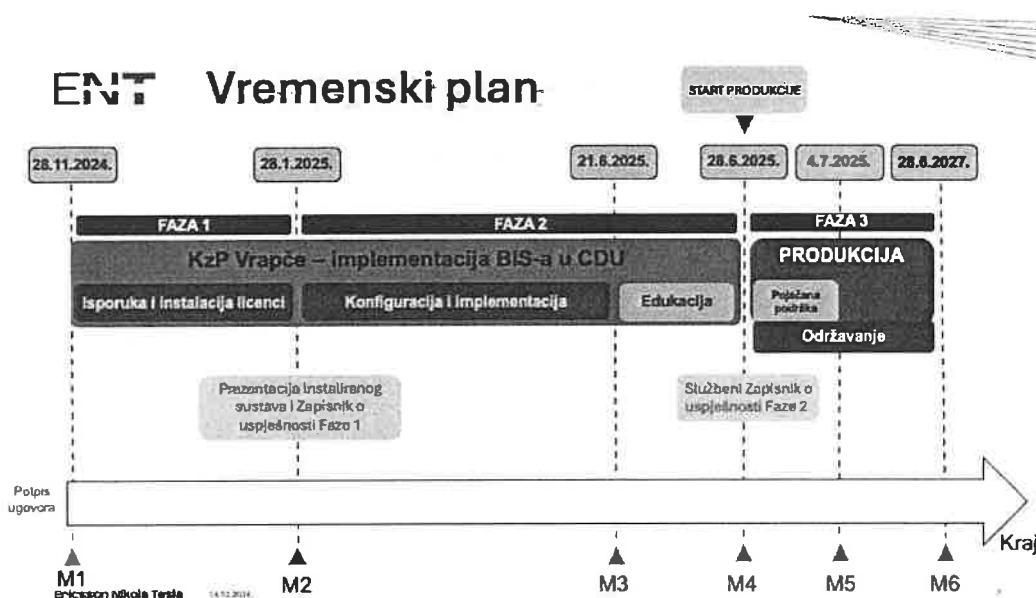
ENT Vremenski plan

START PRODUKCIJE

28.11.2024.

28.1.2025.

21.6.2025.

28.6.2025.

4.7.2025.

28.6.2027.

FAZA 1

FAZA 2

FAZA 3

KzP Vrapče – implementacija BIS-a u CDU

PRODUKCIJA

Isporuka i instalacija licenci

Konfiguracija i implementacija

Edukacija

Pojačana podrška

Održavanje

Prezentacija instaliranog sustava i Zapisnik o uspješnosti Faze 1

Službeni Zapisnik o uspješnosti Faze 2

Potpis ugovora

Kraj

M1

M2

M3

M4

M5

M6

Ericsson Nikola Tesla

14.12.2024.